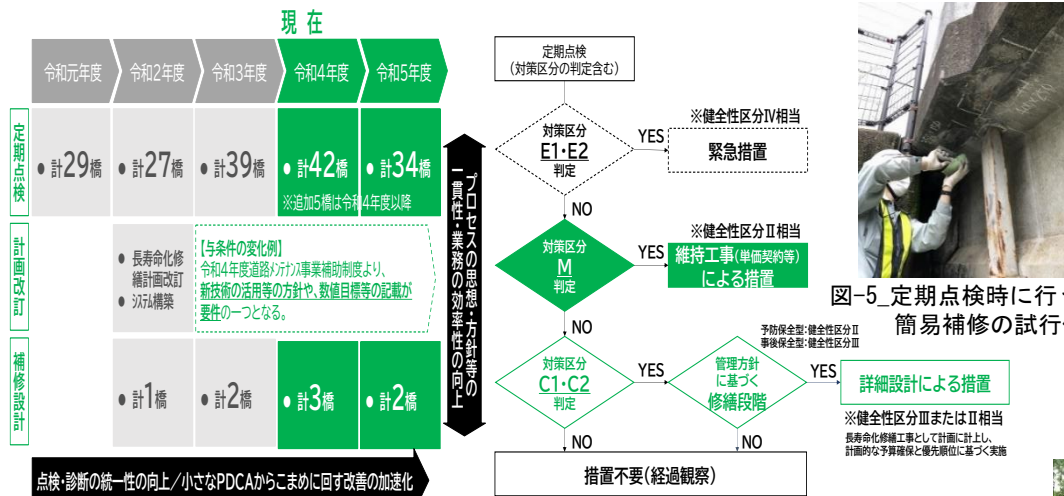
現 在

| | 令和元年度 | 令和2年度 | 令和3年度 | 令和4年度 | 令和5年度 |
|---|---|---|---|---|---|
| 定期点検 | ● 計29橋 | ● 計27橋 | ● 計39橋 | ● 計42橋 ※追加5橋は令和4年度以降 | ● 計34橋 |
| 計画改訂 | | ● 長寿命化修繕計画改訂 ● システム構築 | 【与条件の変化例】 令和4年度道路メンテナンス事業補助制度より、新技術の活用等の方針や、数値目標等の記載が要件の一つとなる。 | | |
| 補修設計 | | ● 計1橋 | ● 計2橋 | ● 計3橋 | ● 計2橋 |

プロセスの思想・方針等の一貫性・業務の効率性の向上

点検・診断の統一性の向上／小さなPDCAからこまめに回す改善の加速化

定期点検
（対策区分の判定含む）

対策区分
E1・E2
判定

YES
※健全性区分Ⅳ相当
緊急措置

NO

対策区分
M
判定

YES
※健全性区分Ⅱ相当
維持工事（単価契約等）による措置

NO

予防保全型：健全性区分Ⅱ
事後保全型：健全性区分Ⅲ

対策区分
C1・C2
判定

YES
管理方針に基づく
修繕段階

YES
詳細設計による措置

※健全性区分ⅢまたはⅡ相当
長寿命化修繕工事として計画に計上し、計画的な予算確保と優先順位に基づく実施

NO
NO

措置不要（経過観察）

図-5_定期点検時に行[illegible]
簡易補修の試行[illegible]